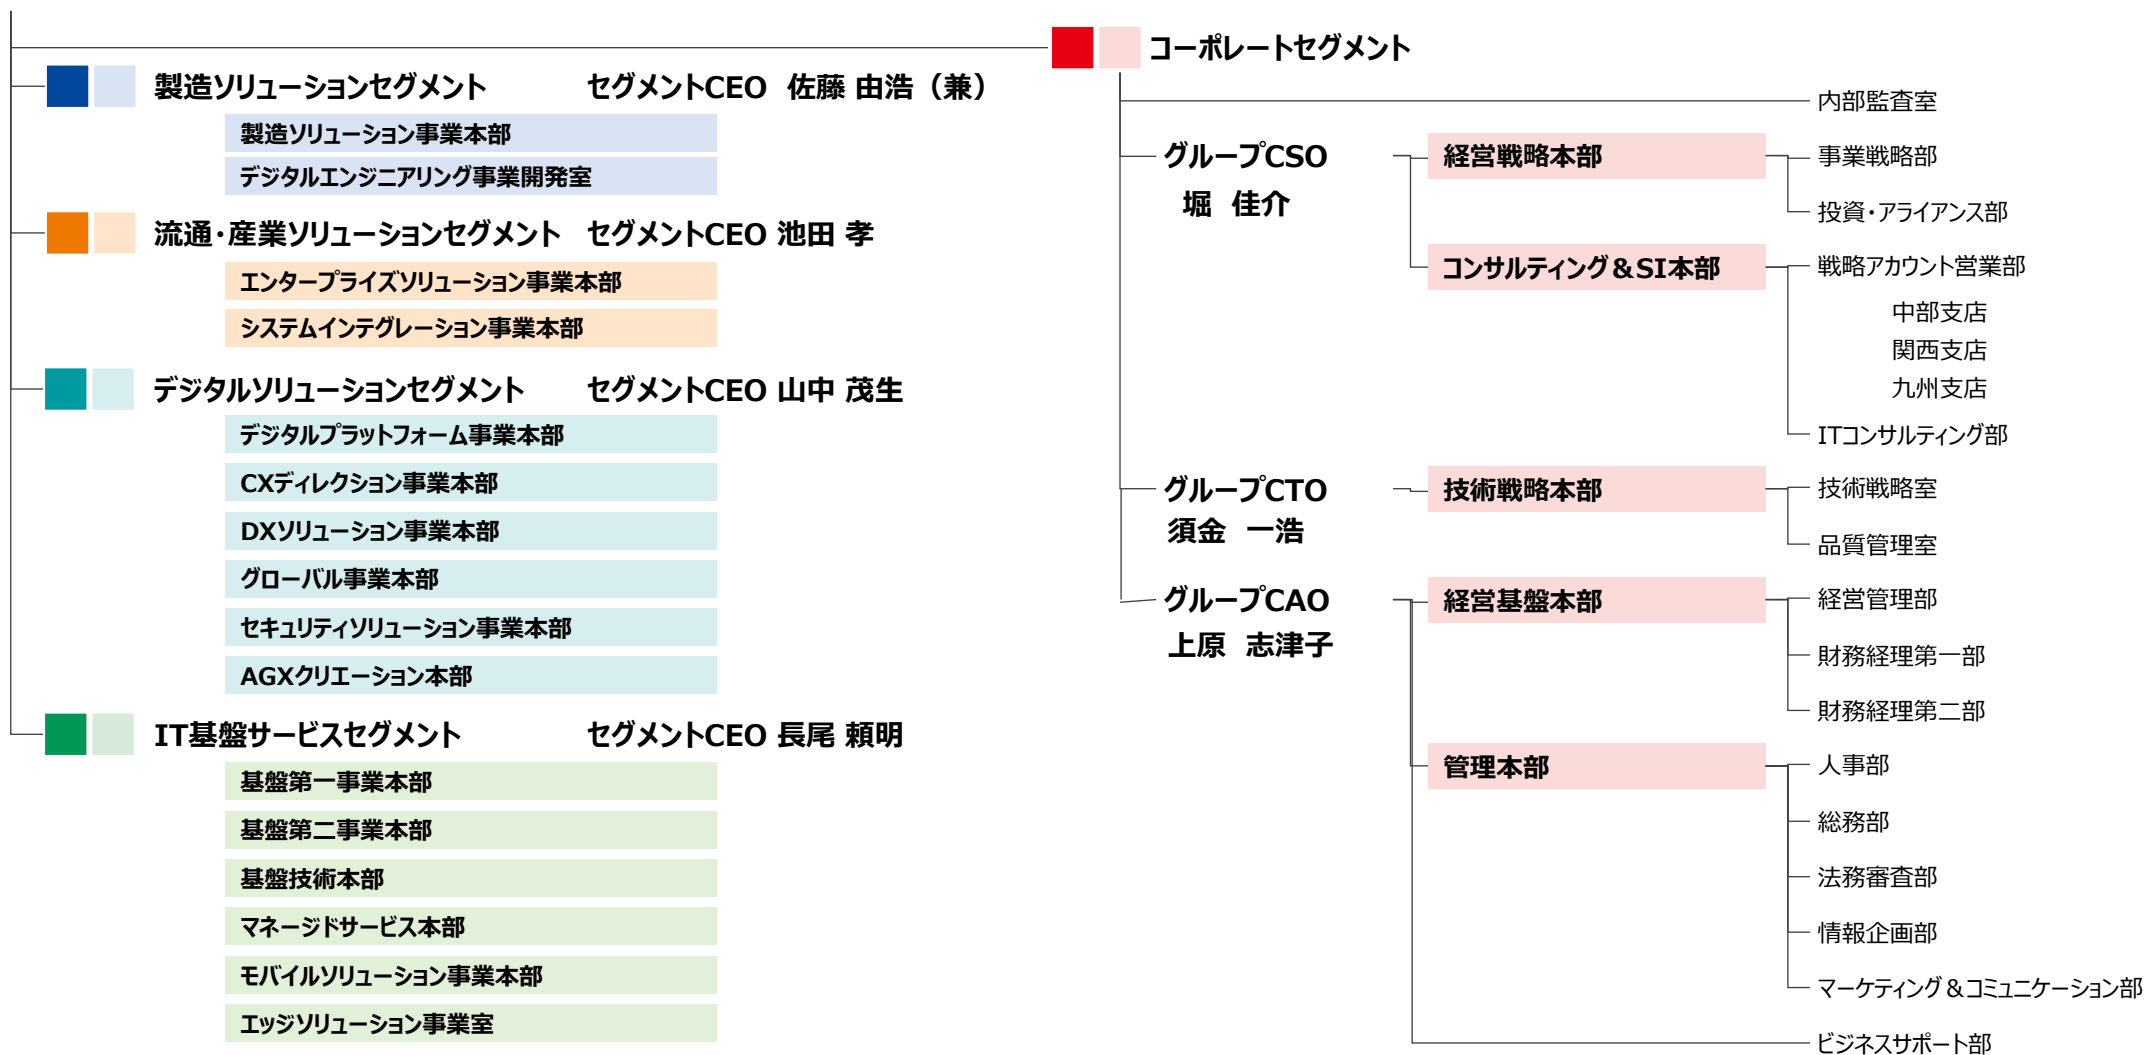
製造ソリューションセグメント　セグメントCEO　佐藤 由浩（兼）

製造ソリューション事業本部

デジタルエンジニアリング事業開発室

流通・産業ソリューションセグメント　セグメントCEO 池田 孝

エンタープライズソリューション事業本部

システムインテグレーション事業本部

デジタルソリューションセグメント　セグメントCEO 山中 茂生

デジタルプラットフォーム事業本部

CXディレクション事業本部

DXソリューション事業本部

グローバル事業本部

セキュリティソリューション事業本部

AGXクリエーション本部

IT基盤サービスセグメント　セグメントCEO 長尾 頼明

基盤第一事業本部

基盤第二事業本部

基盤技術本部

マネージドサービス本部

モバイルソリューション事業本部

エッジソリューション事業室

コーポレートセグメント

内部監査室

グループCSO
堀　佳介

経営戦略本部

事業戦略部

投資・アライアンス部

コンサルティング＆SI本部

戦略アカウント営業部

中部支店

関西支店

九州支店

ITコンサルティング部

グループCTO
須金　一浩

技術戦略本部

技術戦略室

品質管理室

グループCAO
上原　志津子

経営基盤本部

経営管理部

財務経理第一部

財務経理第二部

管理本部

人事部

総務部

法務審査部

情報企画部

マーケティング＆コミュニケーション部

ビジネスサポート部